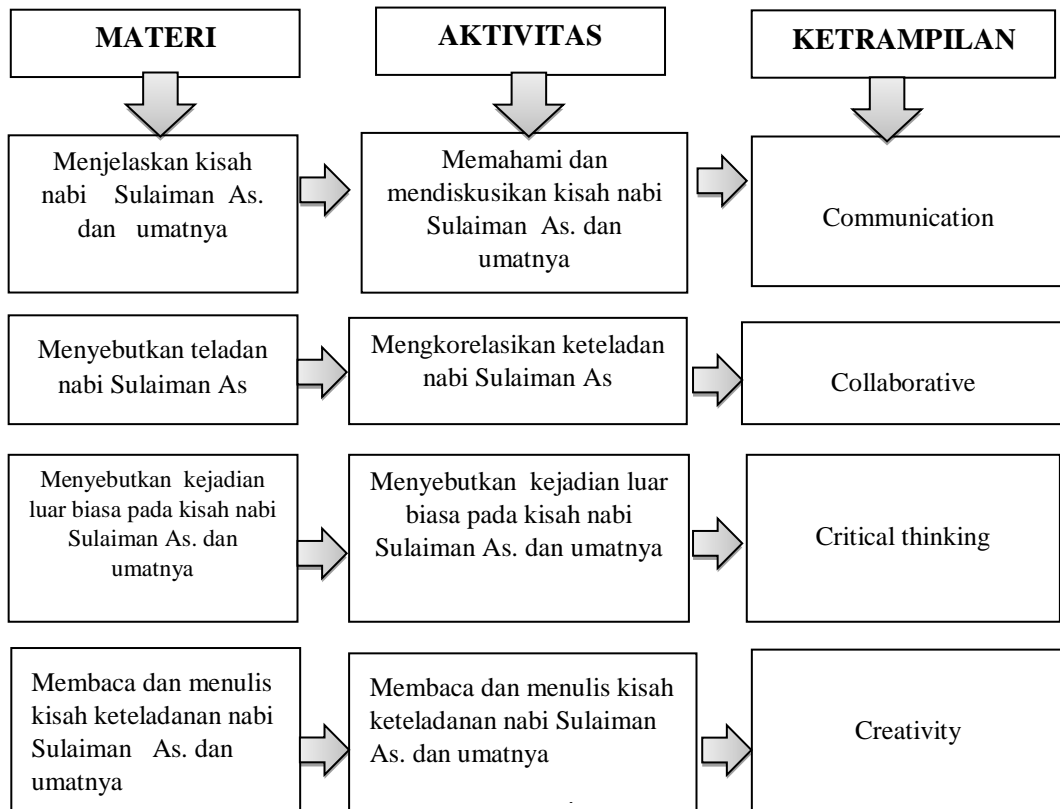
| MATERI | AKTIVITAS | KETRAMPILAN |
|---|---|---|
| Menjelaskan kisah nabi Sulaiman As. dan umatnya | Memahami dan mendiskusikan kisah nabi Sulaiman As. dan umatnya | Communication |
| Menyebutkan teladan nabi Sulaiman As | Mengkorelasikan keteladan nabi Sulaiman As | Collaborative |
| Menyebutkan kejadian luar biasa pada kisah nabi Sulaiman As. dan umatnya | Menyebutkan kejadian luar biasa pada kisah nabi Sulaiman As. dan umatnya | Critical thinking |
| Membaca dan menulis kisah keteladanan nabi Sulaiman As. dan umatnya | Membaca dan menulis kisah keteladanan nabi Sulaiman As. dan umatnya | Creativity |